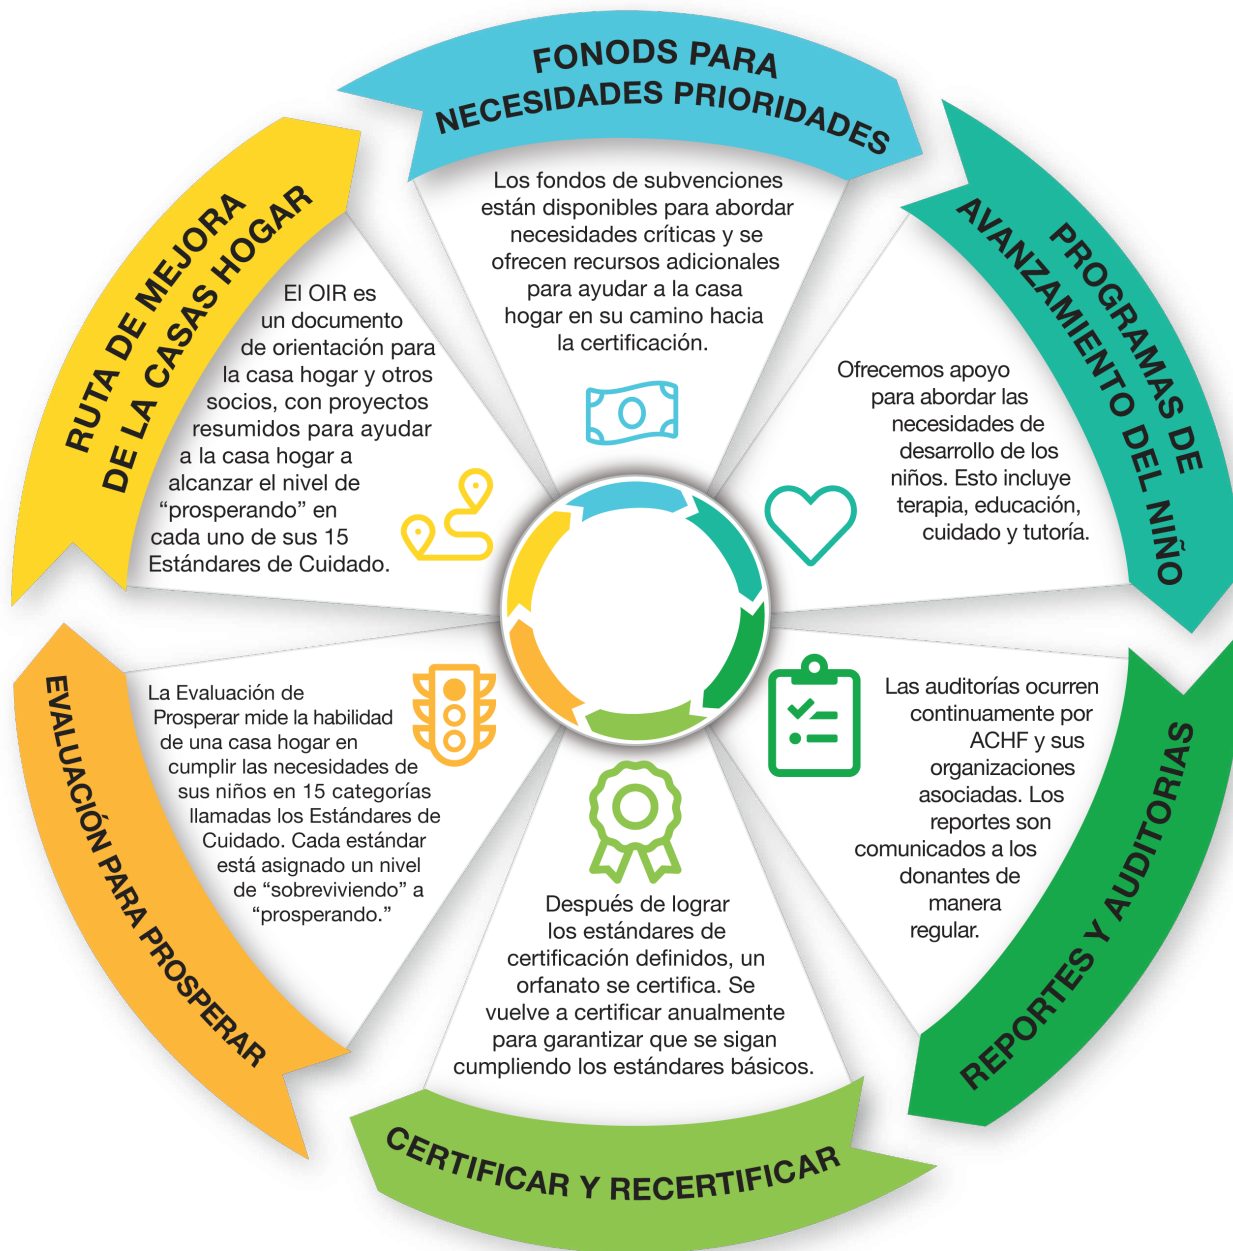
FONODS PARA NECESIDADES PRIORIDADES

Los fondos de subvenciones están disponibles para abordar necesidades críticas y se ofrecen recursos adicionales para ayudar a la casa hogar en su camino hacia la certificación.

PROGRAMAS DE AVANZAMIENTO DEL NIÑO

Ofrecemos apoyo para abordar las necesidades de desarrollo de los niños. Esto incluye terapia, educación, cuidado y tutoría.

REPORTES Y AUDITORIAS

Las auditorías ocurren continuamente por ACHF y sus organizaciones asociadas. Los reportes son comunicados a los donantes de manera regular.

CERTIFICAR Y RECERTIFICAR

Después de lograr los estándares de certificación definidos, un orfanato se certifica. Se vuelve a certificar anualmente para garantizar que se sigan cumpliendo los estándares básicos.

EVALUACIÓN PARA PROSPERAR

La Evaluación de Prosperar mide la habilidad de una casa hogar en cumplir las necesidades de sus niños en 15 categorías llamadas los Estándares de Cuidado. Cada estándar está asignado un nivel de “sobreviviendo” a “prosperando.”

RUTA DE MEJORA DE LA CASAS HOGAR

El OIR es un documento de orientación para la casa hogar y otros socios, con proyectos resumidos para ayudar a la casa hogar a alcanzar el nivel de “prosperando” en cada uno de sus 15 Estándares de Cuidado.